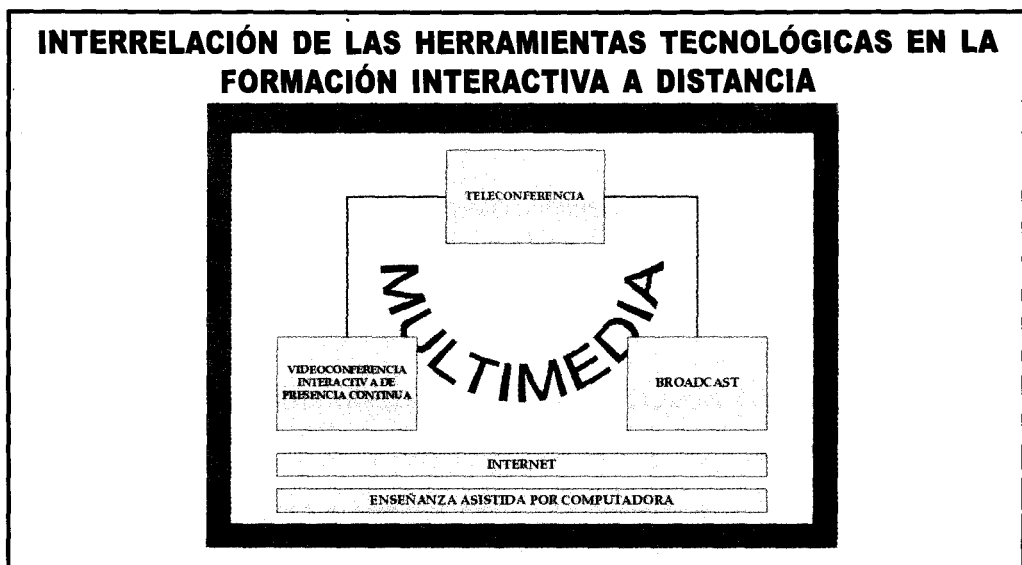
INTERRELACIÓN DE LAS HERRAMIENTAS TECNOLÓGICAS EN LA FORMACIÓN INTERACTIVA A DISTANCIA

TELECONFERENCIA

MULTIMEDIA

VIDEOCONFERENCIA INTERACTIVA DE PRESENCIA CONTINUA

BROADCAST

INTERNET

ENSEÑANZA ASISTIDA POR COMPUTADORA